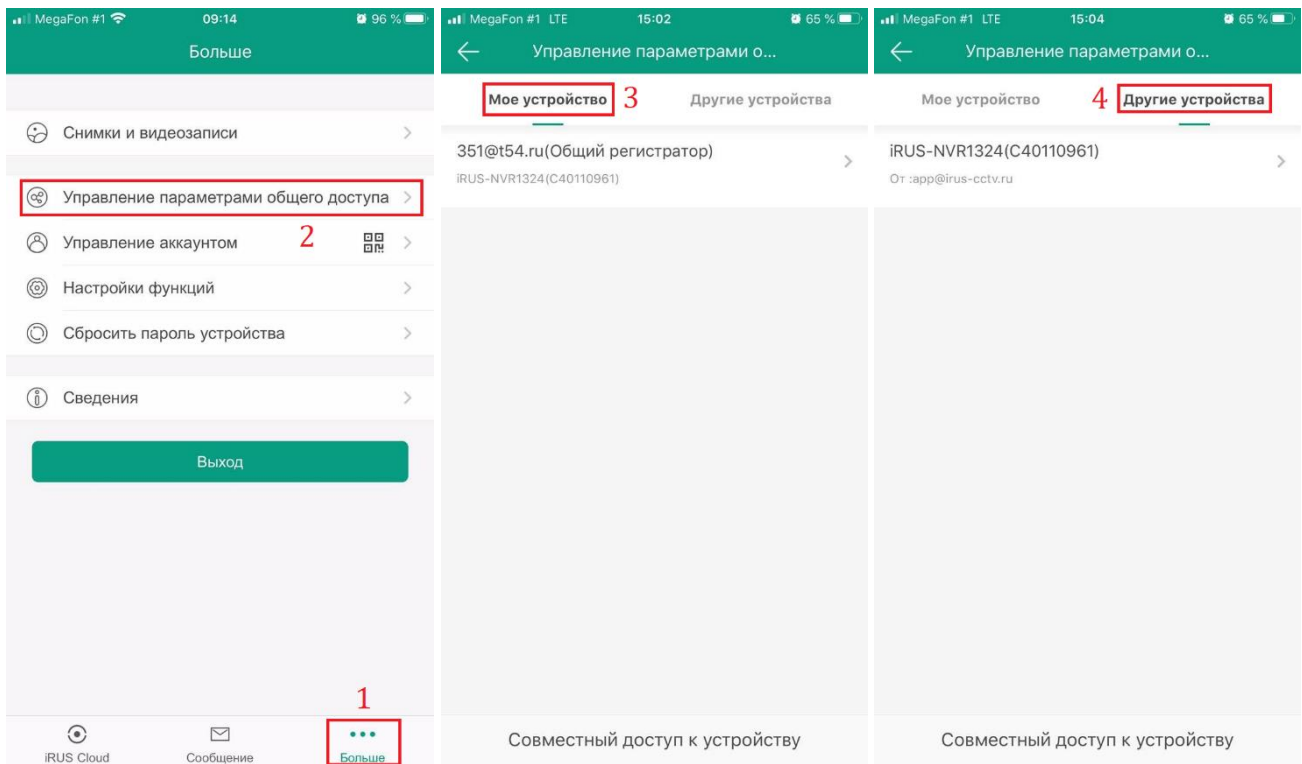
MegaFon #1 09:14 96 %

Больше

Снимки и видеозаписи

Управление параметрами общего доступа

2

Управление аккаунтом

Настройки функций

Сбросить пароль устройства

Сведения

Выход

1

iRUS Cloud

Сообщение

Больше

MegaFon #1 LTE 15:02 65 %

Управление параметрами о...

Мое устройство 3

Другие устройства

351@t54.ru(Общий регистратор)

iRUS-NVR1324(C40110961)

Совместный доступ к устройству

MegaFon #1 LTE 15:04 65 %

Управление параметрами о...

Мое устройство

4 Другие устройства

iRUS-NVR1324(C40110961)

От :app@irus-cctv.ru

Совместный доступ к устройству